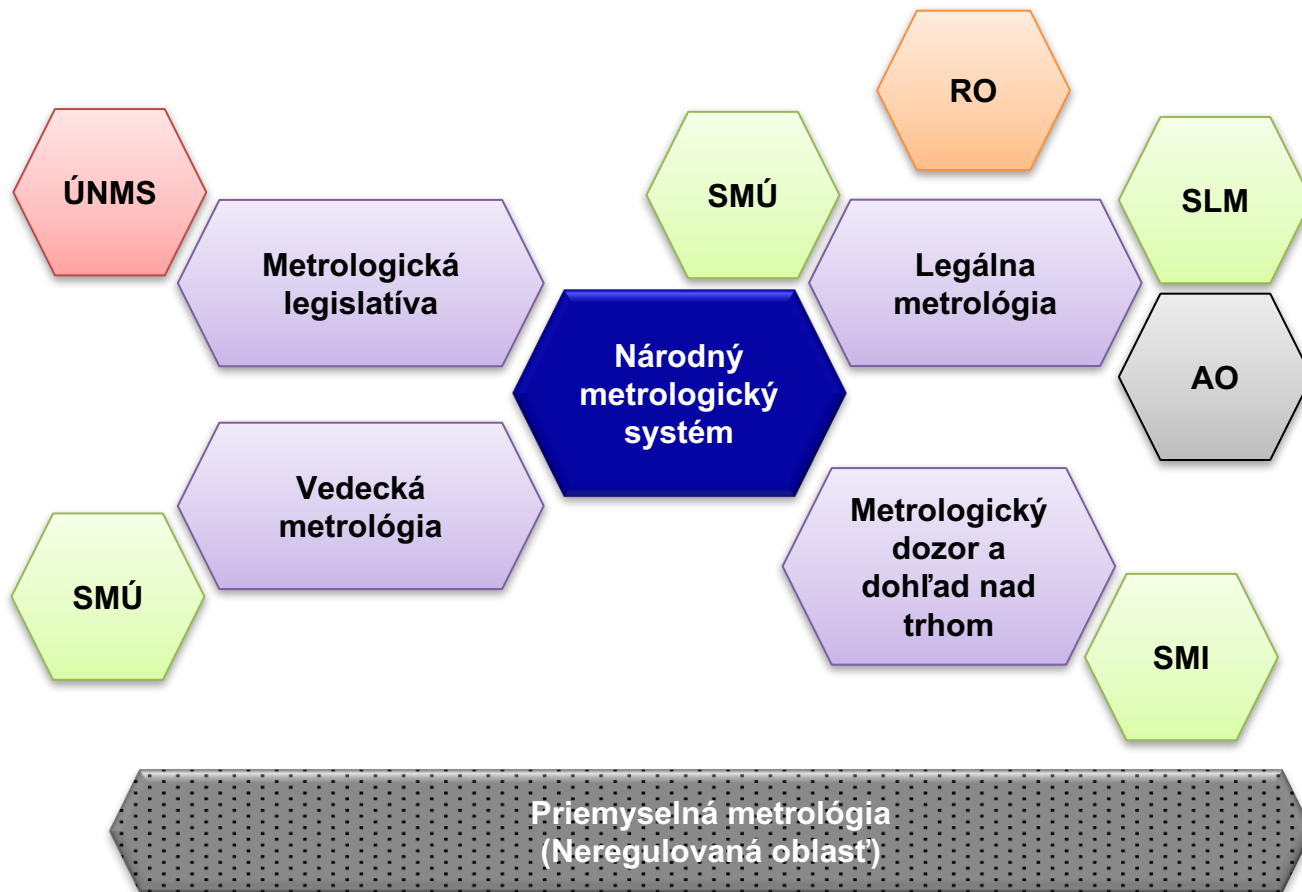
RO

ÚNMS

SMÚ

SLM

Metrologická legislatíva

Legálna metrológia

Národný metrologický systém

AO

Vedecká metrológia

Metrologický dozor a dohľad nad trhom

SMÚ

SMI

Priemyselná metrológia (Neregulovaná oblasť)